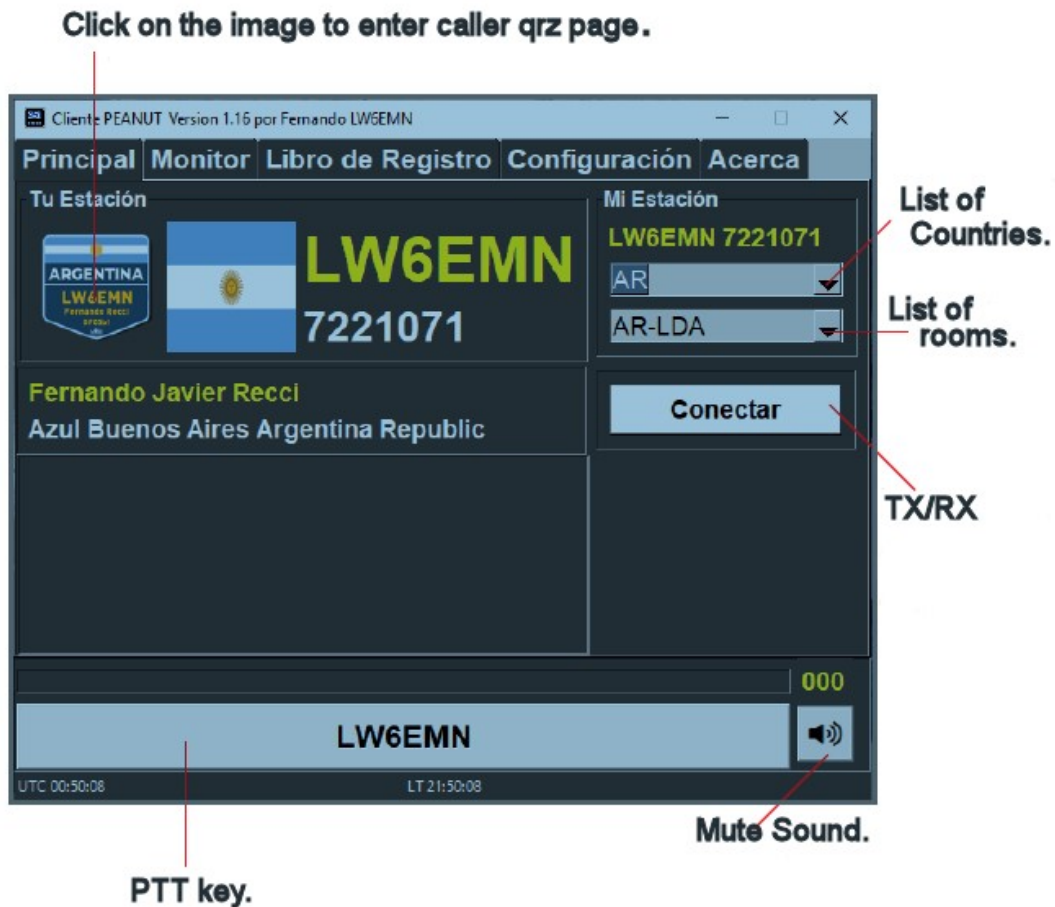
Click on the image to enter caller qrz page.

Cliente PEANUT Version 1.16 por Fernando LW6EMN

Principal Monitor Libro de Registro Configuración Acerca

Tu Estación

ARGENTINA
LW6EMN
Fernando Recci

LW6EMN
7221071

Mi Estación
LW6EMN 7221071

AR
AR-LDA

List of Countries.

List of rooms.

Fernando Javier Recci
Azul Buenos Aires Argentina Republic

Conectar

TX/RX

000

LW6EMN

UTC 00:50:08
LT 21:50:08

Mute Sound.

PTT key.